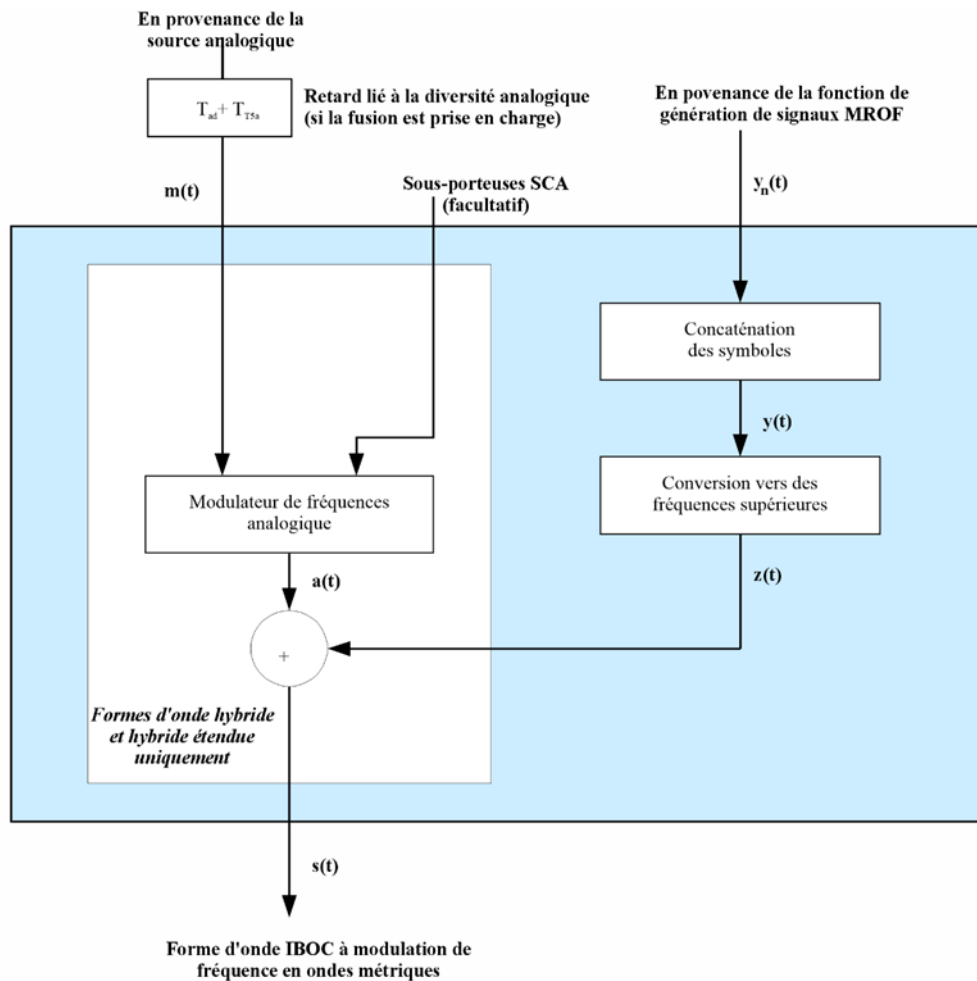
En provenance de la source analogique

$T_{ad} + T_{T5a}$

Retard lié à la diversité analogique (si la fusion est prise en charge)

En povenance de la fonction de génération de signaux MROF

m(t)

Sous-porteuses SCA (facultatif)

$y_n(t)$

Concaténation des symboles

y(t)

Modulateur de fréquences analogique

Conversion vers des fréquences supérieures

a(t)

z(t)

+

Formes d'onde hybride et hybride étendue uniquement

s(t)

Forme d'onde IBOC à modulation de fréquence en ondes métriques